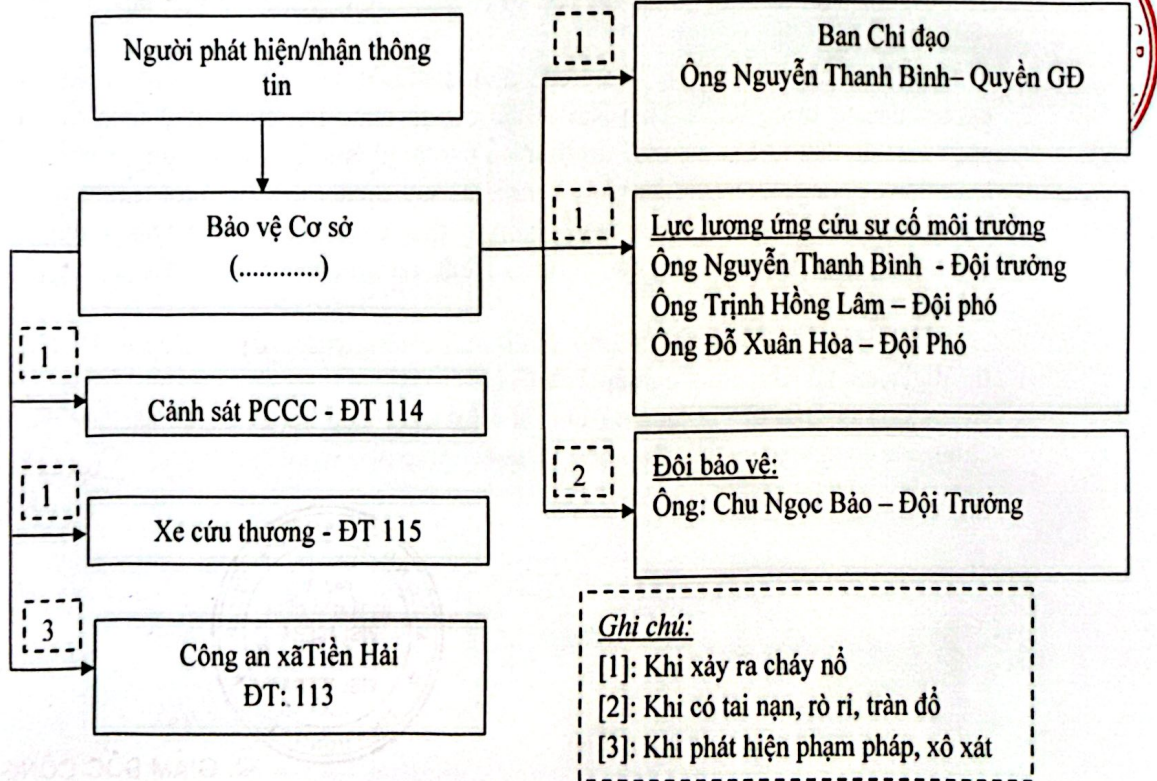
Người phát hiện/nhận thông tin

Bảo vệ Cơ sở
(............)

1

Cảnh sát PCCC - ĐT 114

1

Xe cứu thương - ĐT 115

3

Công an xãTiền Hải
ĐT: 113

1

Ban Chỉ đạo
Ông Nguyễn Thanh Bình– Quyền GĐ

1

Lực lượng ứng cứu sự cố môi trường
Ông Nguyễn Thanh Bình - Đội trưởng
Ông Trịnh Hồng Lâm – Đội phó
Ông Đỗ Xuân Hòa – Đội Phó

2

Đội bảo vệ:
Ông: Chu Ngọc Bảo – Đội Trưởng

Ghi chú:
[1]: Khi xảy ra cháy nổ
[2]: Khi có tai nạn, rò rỉ, tràn đổ
[3]: Khi phát hiện phạm pháp, xô xát